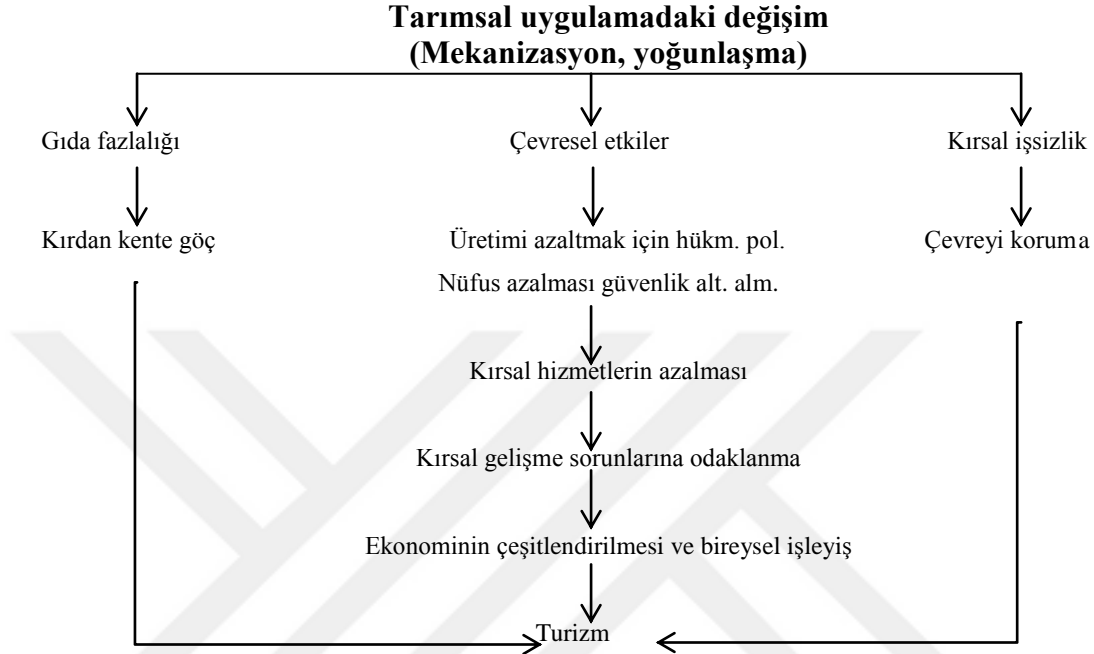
**Tarımsal uygulamadaki değişim (Mekanizasyon, yoğunlaşma)**

Gıda fazlalığı

Çevresel etkiler

Kırsal işsizlik

Kırdan kente göç

Üretimi azaltmak için hükm. pol.

Çevreyi koruma

Nüfus azalması güvenlik alt. alm.

Kırsal hizmetlerin azalması

Kırsal gelişme sorunlarına odaklanma

Ekonominin çeşitlendirilmesi ve bireysel işleyiş

Turizm